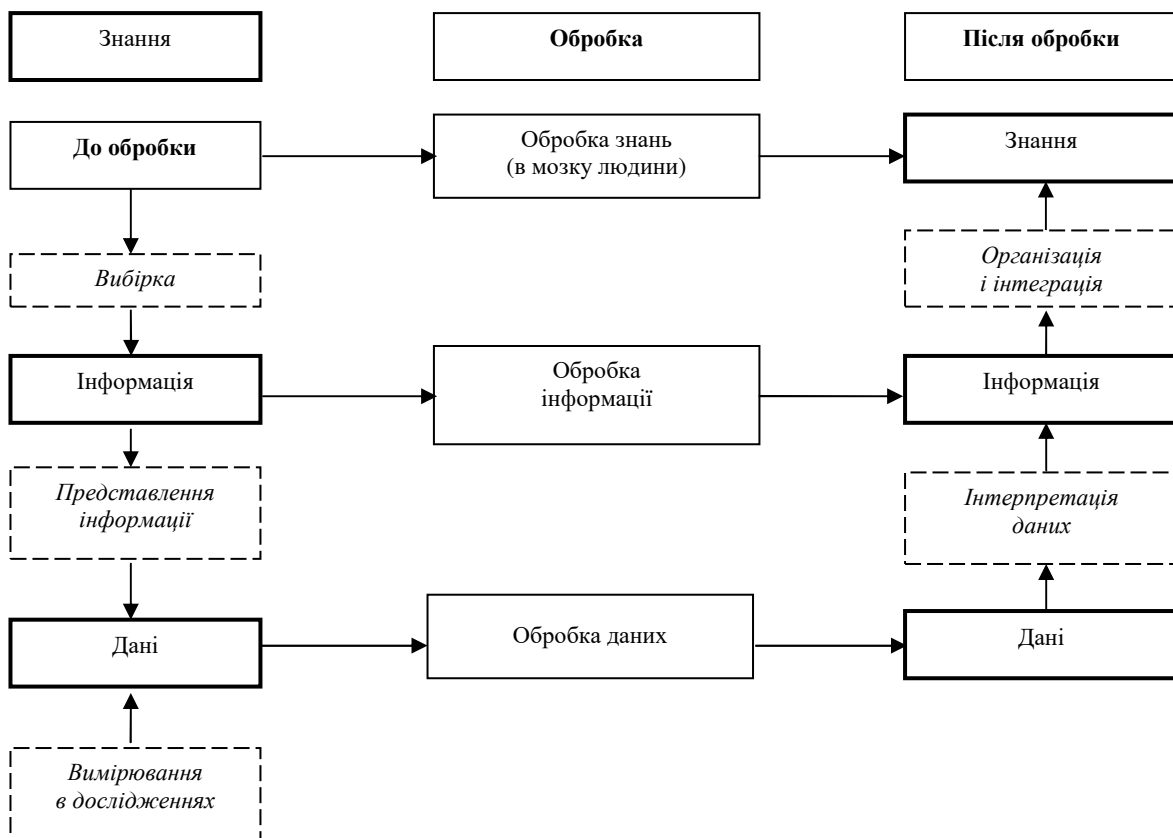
Знання

Обробка

Після обробки

До обробки

Обробка знань (в мозку людини)

Знання

Організація і інтеграція

Вибірка

Інформація

Обробка інформації

Інформація

Представлення інформації

Інтерпретація даних

Дані

Обробка даних

Дані

Вимірювання в дослідженнях